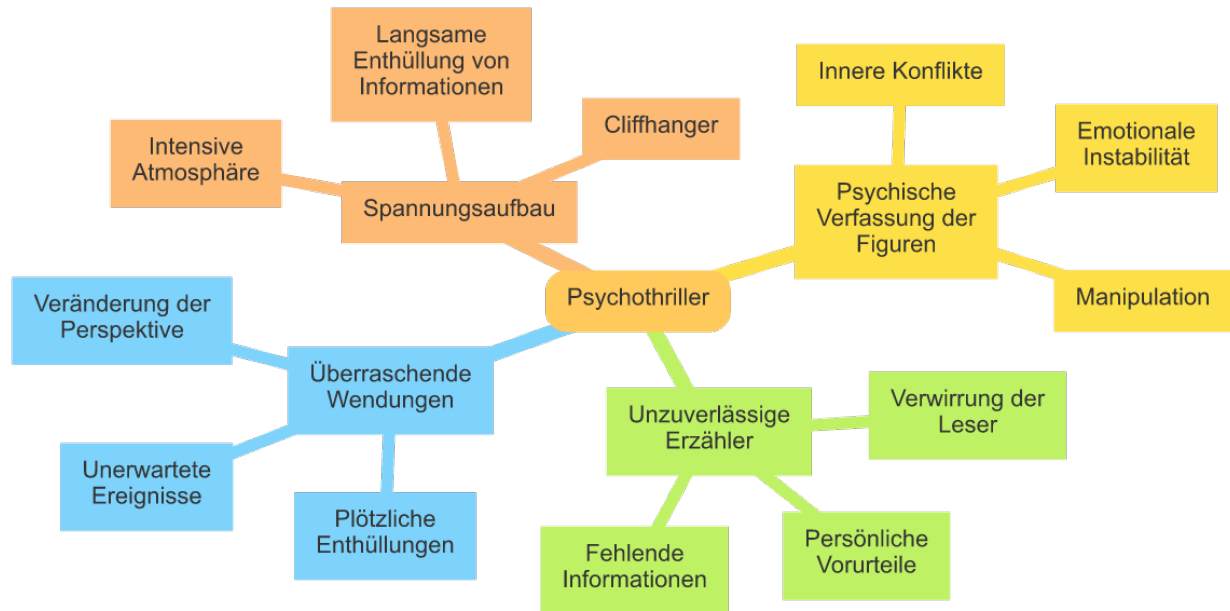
Psychothriller

Spannungsaufbau

Intensive Atmosphäre

Langsame Enthüllung von Informationen

Cliffhanger

Psychische Verfassung der Figuren

Innere Konflikte

Emotionale Instabilität

Manipulation

Unzuverlässige Erzähler

Verwirrung der Leser

Persönliche Vorurteile

Fehlende Informationen

Überraschende Wendungen

Veränderung der Perspektive

Unerwartete Ereignisse

Plötzliche Enthüllungen